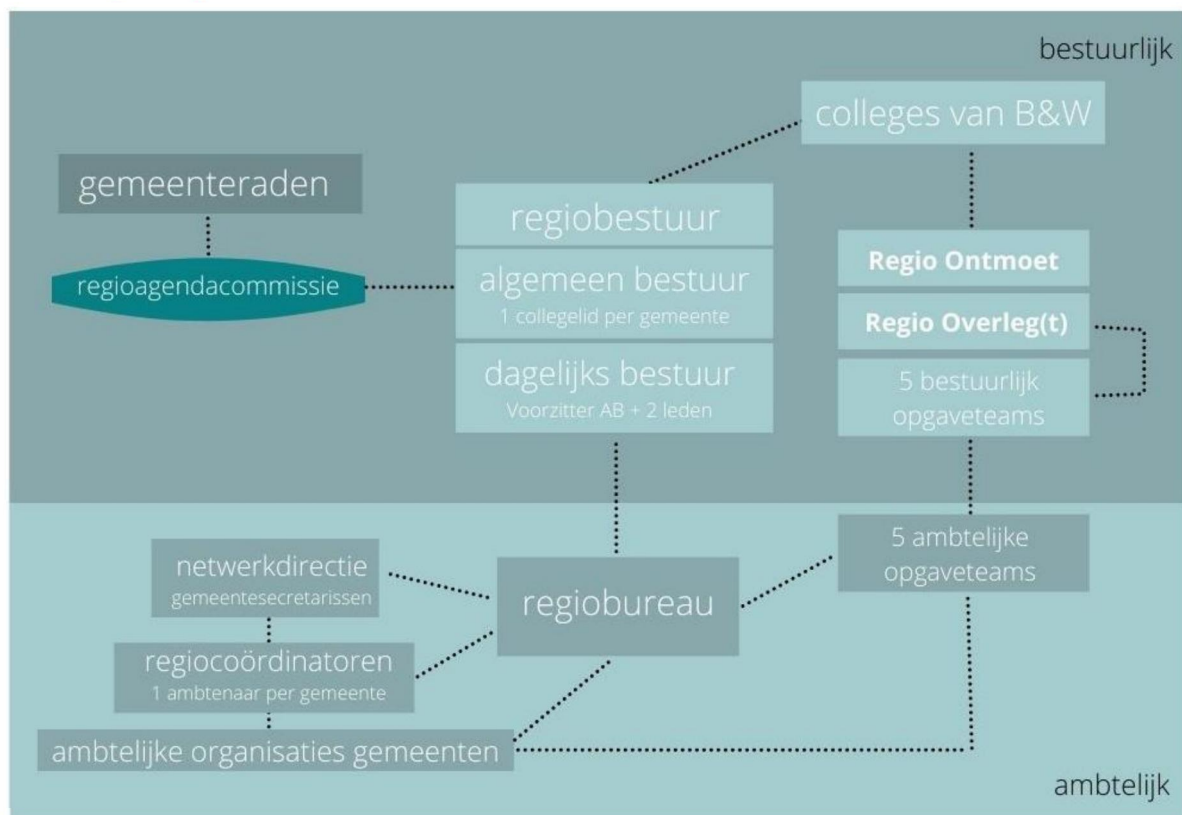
bestuurlijk

colleges van B&W

gemeenteraden

regiobestuur

regioagendacommissie

algemeen bestuur
1 collegelid per gemeente

dagelijks bestuur
Voorzitter AB + 2 leden

Regio Ontmoet

Regio Overleg(t)

5 bestuurlijk opgaveteams

5 ambtelijke opgaveteams

netwerkdirectie
gemeentesecretarissen

regiobureau

regiocoördinatoren
1 ambtenaar per gemeente

ambtelijke organisaties gemeenten

ambtelijk